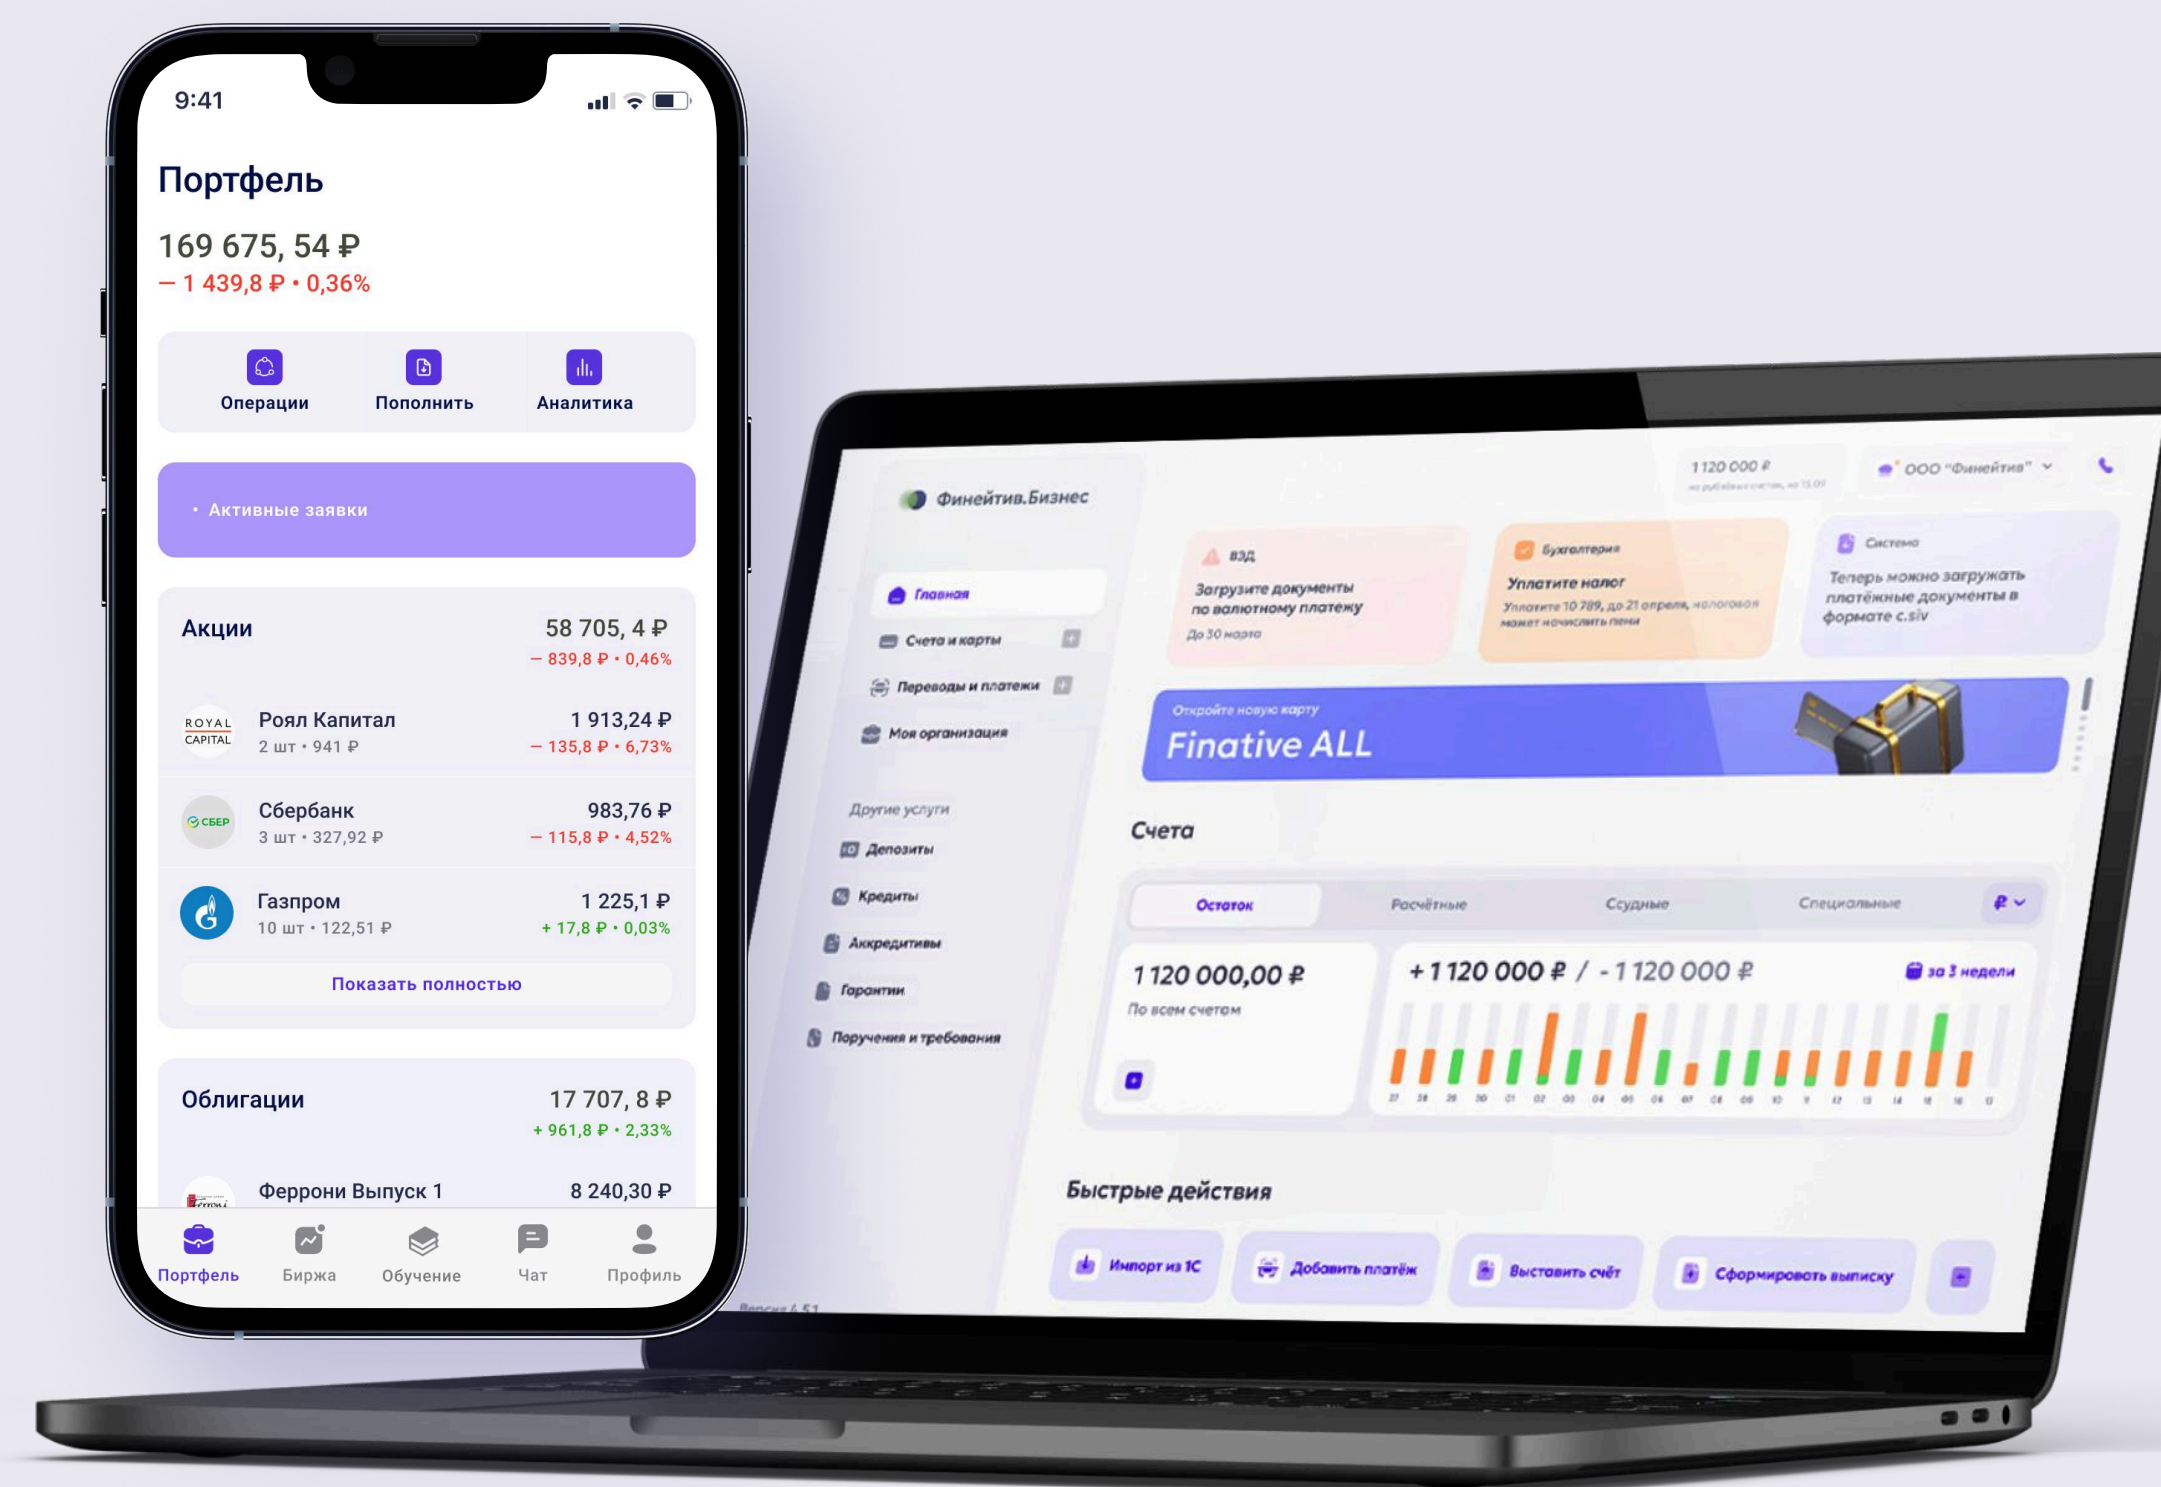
9:41

Портфель

169 675, 54 ₽
— 1 439,8 ₽ • 0,36%

Операции
Пополнить
Аналитика

• Активные заявки

Акции
58 705, 4 ₽
— 839,8 ₽ • 0,46%

ROYAL CAPITAL
Роял Капитал
2 шт • 941 ₽
1 913,24 ₽
— 135,8 ₽ • 6,73%

СБЕР
Сбербанк
3 шт • 327,92 ₽
983,76 ₽
— 115,8 ₽ • 4,52%

Газпром
10 шт • 122,51 ₽
1 225,1 ₽
+ 17,8 ₽ • 0,03%

Показать полностью

Облигации
17 707, 8 ₽
+ 961,8 ₽ • 2,33%

Феррони Выпуск 1
8 240,30 ₽

Портфель
Биржа
Обучение
Чат
Профиль

Финейтив.Бизнес

1 120 000 ₽
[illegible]

ООО "Финейтив"

Главная
Счета и карты
Переводы и платежи
Моя организация

Другие услуги
Депозиты
Кредиты
Аккредитивы
Гарантии
Поручения и требования

ВЭД
Загрузите документы по валютному платежу
До 30 марта

Бухгалтерия
Уплатите налог
Уплатите 10 789, до 21 апреля, налоговая может начислить пени

Система
Теперь можно загружать платёжные документы в формате c.siv

Откройте новую карту
Finative ALL

Счета

Остаток
Расчётные
Ссудные
Специальные
₽

1 120 000,00 ₽
По всем счетам

+ 1 120 000 ₽ / - 1 120 000 ₽
за 3 недели

Быстрые действия

Импорт из 1С
Добавить платёж
Выставить счёт
Сформировать выписку

Версия 4.51